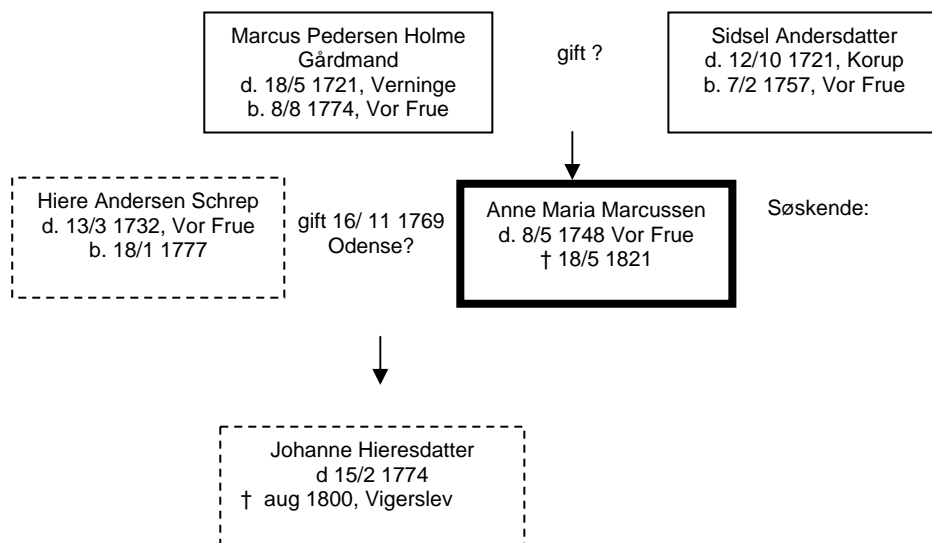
Marcus Pedersen Holme
Gårdmand
d. 18/5 1721, Verninge
b. 8/8 1774, Vor Frue

gift ?

Sidsel Andersdatter
d. 12/10 1721, Korup
b. 7/2 1757, Vor Frue

Hiere Andersen Schrep
d. 13/3 1732, Vor Frue
b. 18/1 1777

gift 16/ 11 1769
Odense?

Anne Maria Marcussen
d. 8/5 1748 Vor Frue
† 18/5 1821

Søskende:

Johanne Hieresdatter
d 15/2 1774
† aug 1800, Vigerslev